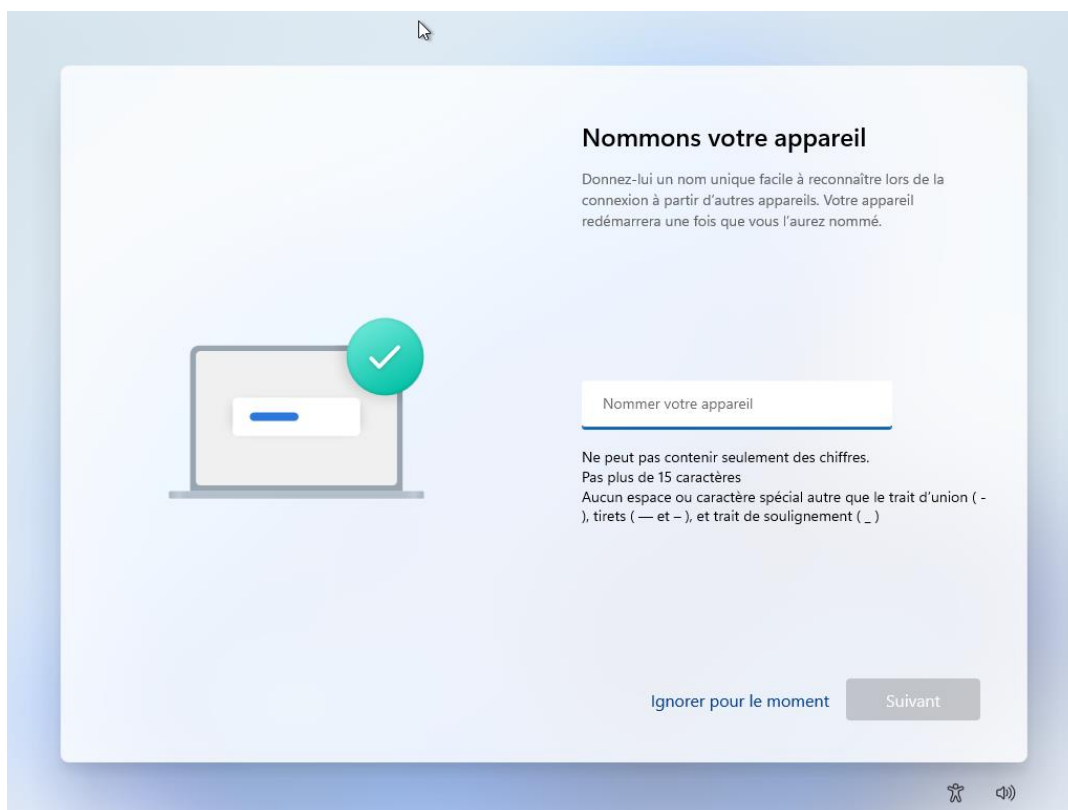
Nommons votre appareil

Donnez-lui un nom unique facile à reconnaître lors de la connexion à partir d'autres appareils. Votre appareil redémarrera une fois que vous l'aurez nommé.

Nommer votre appareil

Ne peut pas contenir seulement des chiffres.
Pas plus de 15 caractères
Aucun espace ou caractère spécial autre que le trait d'union ( - ), tirets ( — et – ), et trait de soulignement ( _ )

Ignorer pour le moment

Suivant